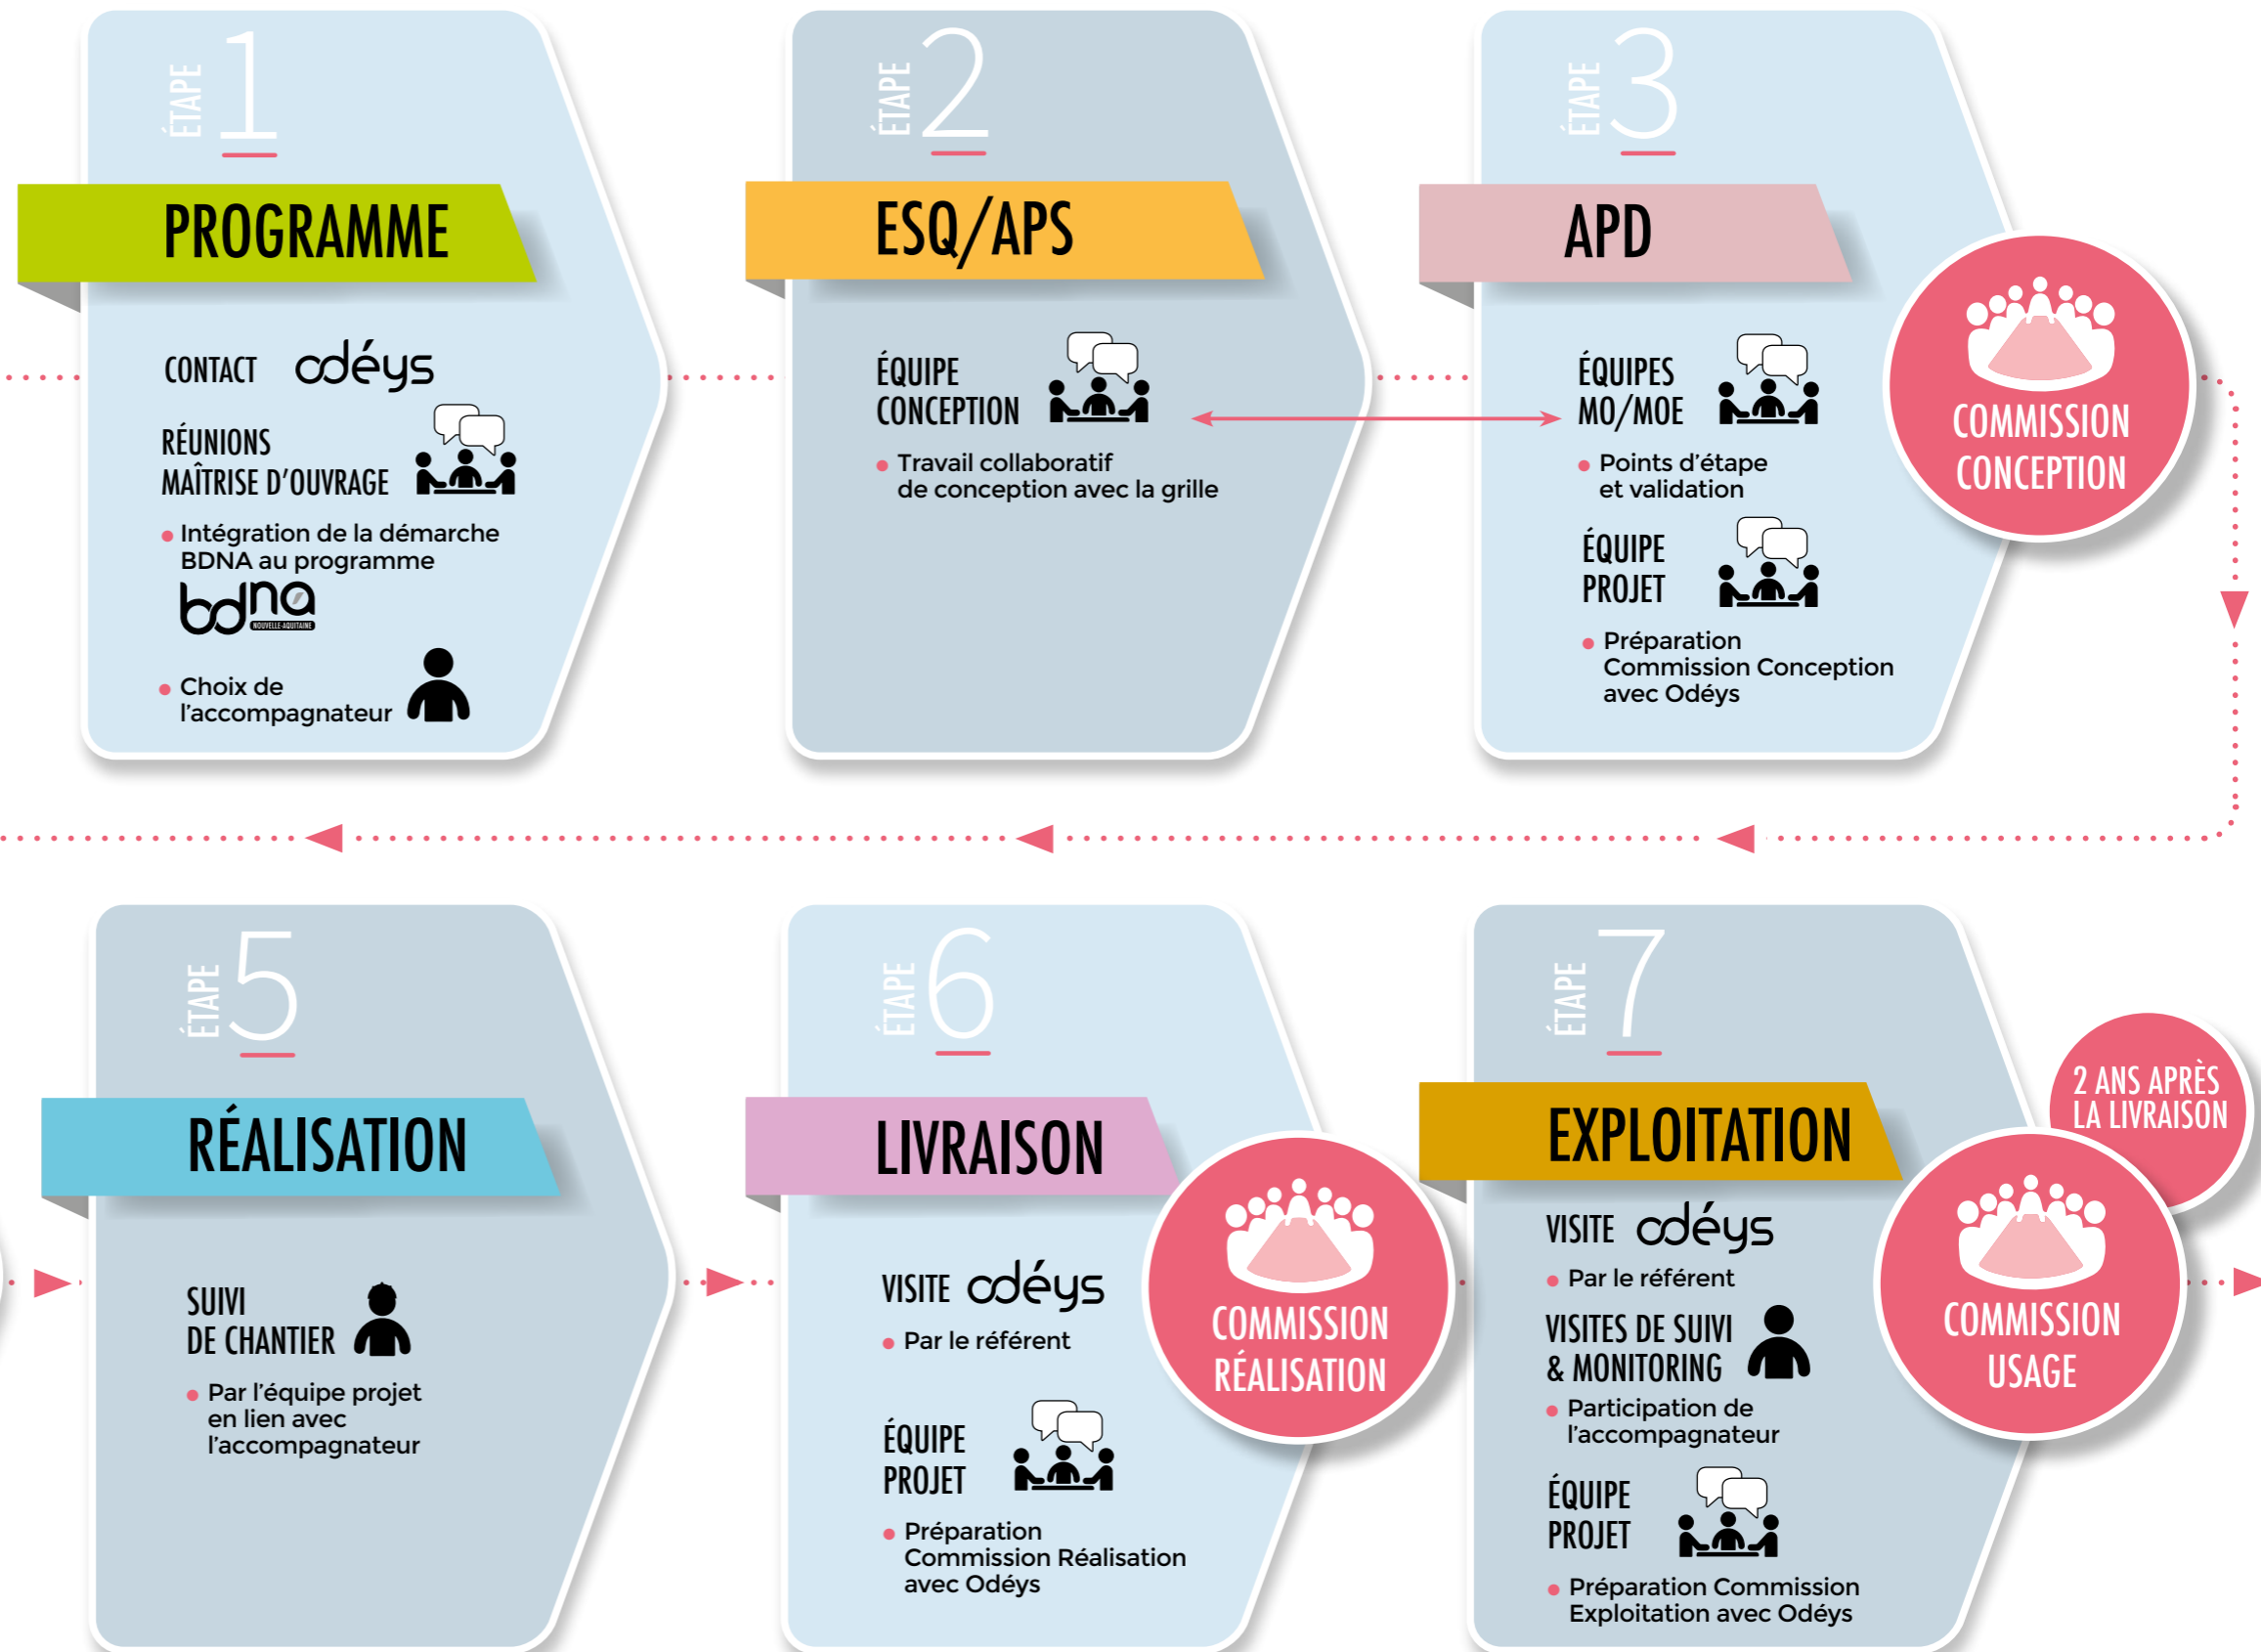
ÉTAPE 1

PROGRAMME

CONTACT odéys

RÉUNIONS MAÎTRISE D'OUVRAGE

• Intégration de la démarche BDNA au programme

bdna NOUVELLE-AQUITAINE

• Choix de l'accompagnateur

ÉTAPE 2

ESQ/APS

ÉQUIPE CONCEPTION

• Travail collaboratif de conception avec la grille

ÉTAPE 3

APD

ÉQUIPES MO/MOE

• Points d'étape et validation

ÉQUIPE PROJET

• Préparation Commission Conception avec Odéys

COMMISSION CONCEPTION

ÉTAPE 5

RÉALISATION

SUIVI DE CHANTIER

• Par l'équipe projet en lien avec l'accompagnateur

ÉTAPE 6

LIVRAISON

VISITE odéys

• Par le référent

ÉQUIPE PROJET

• Préparation Commission Réalisation avec Odéys

COMMISSION RÉALISATION

ÉTAPE 7

EXPLOITATION

VISITE odéys

• Par le référent

VISITES DE SUIVI & MONITORING

• Participation de l'accompagnateur

ÉQUIPE PROJET

• Préparation Commission Exploitation avec Odéys

2 ANS APRÈS LA LIVRAISON

COMMISSION USAGE